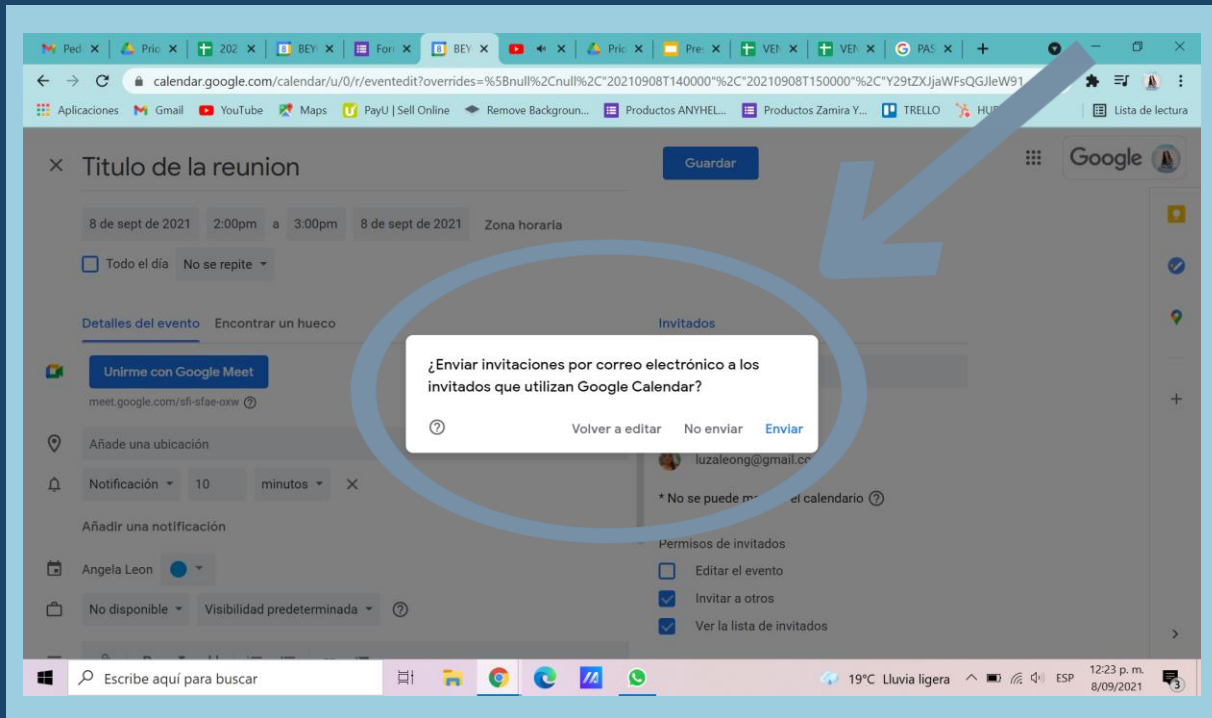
Ped × | Pric × | 202 × | BEY × | Forr × | BEY × | × | Pric × | Pre × | VEN × | VEN × | PAS × | +

calendar.google.com/calendar/u/0/r/eventedit?overrides=%5Bnull%2Cnull%2C"20210908T140000"%2C"20210908T150000"%2C"Y29tZXJjaWFsQGJleW91

Aplicaciones Gmail YouTube Maps PayU | Sell Online Remove Backgroun... Productos ANYHEL... Productos Zamira Y... TRELLO HU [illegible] Lista de lectura

× Titulo de la reunion

Guardar

Google

8 de sept de 2021 2:00pm a 3:00pm 8 de sept de 2021 Zona horaria

Todo el día No se repite

Detalles del evento Encontrar un hueco

Invitados

Unirme con Google Meet

meet.google.com/sfi-sfae-oxw

Añade una ubicación

Notificación 10 minutos ×

Añadir una notificación

Angela Leon

No disponible Visibilidad predeterminada

¿Enviar invitaciones por correo electrónico a los invitados que utilizan Google Calendar?

Volver a editar No enviar Enviar

luzaleong@gmail.co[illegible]

* No se puede m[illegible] el calendario

Permisos de invitados

Editar el evento

Invitar a otros

Ver la lista de invitados

Escribe aquí para buscar

19°C Lluvia ligera ESP 12:23 p. m. 8/09/2021